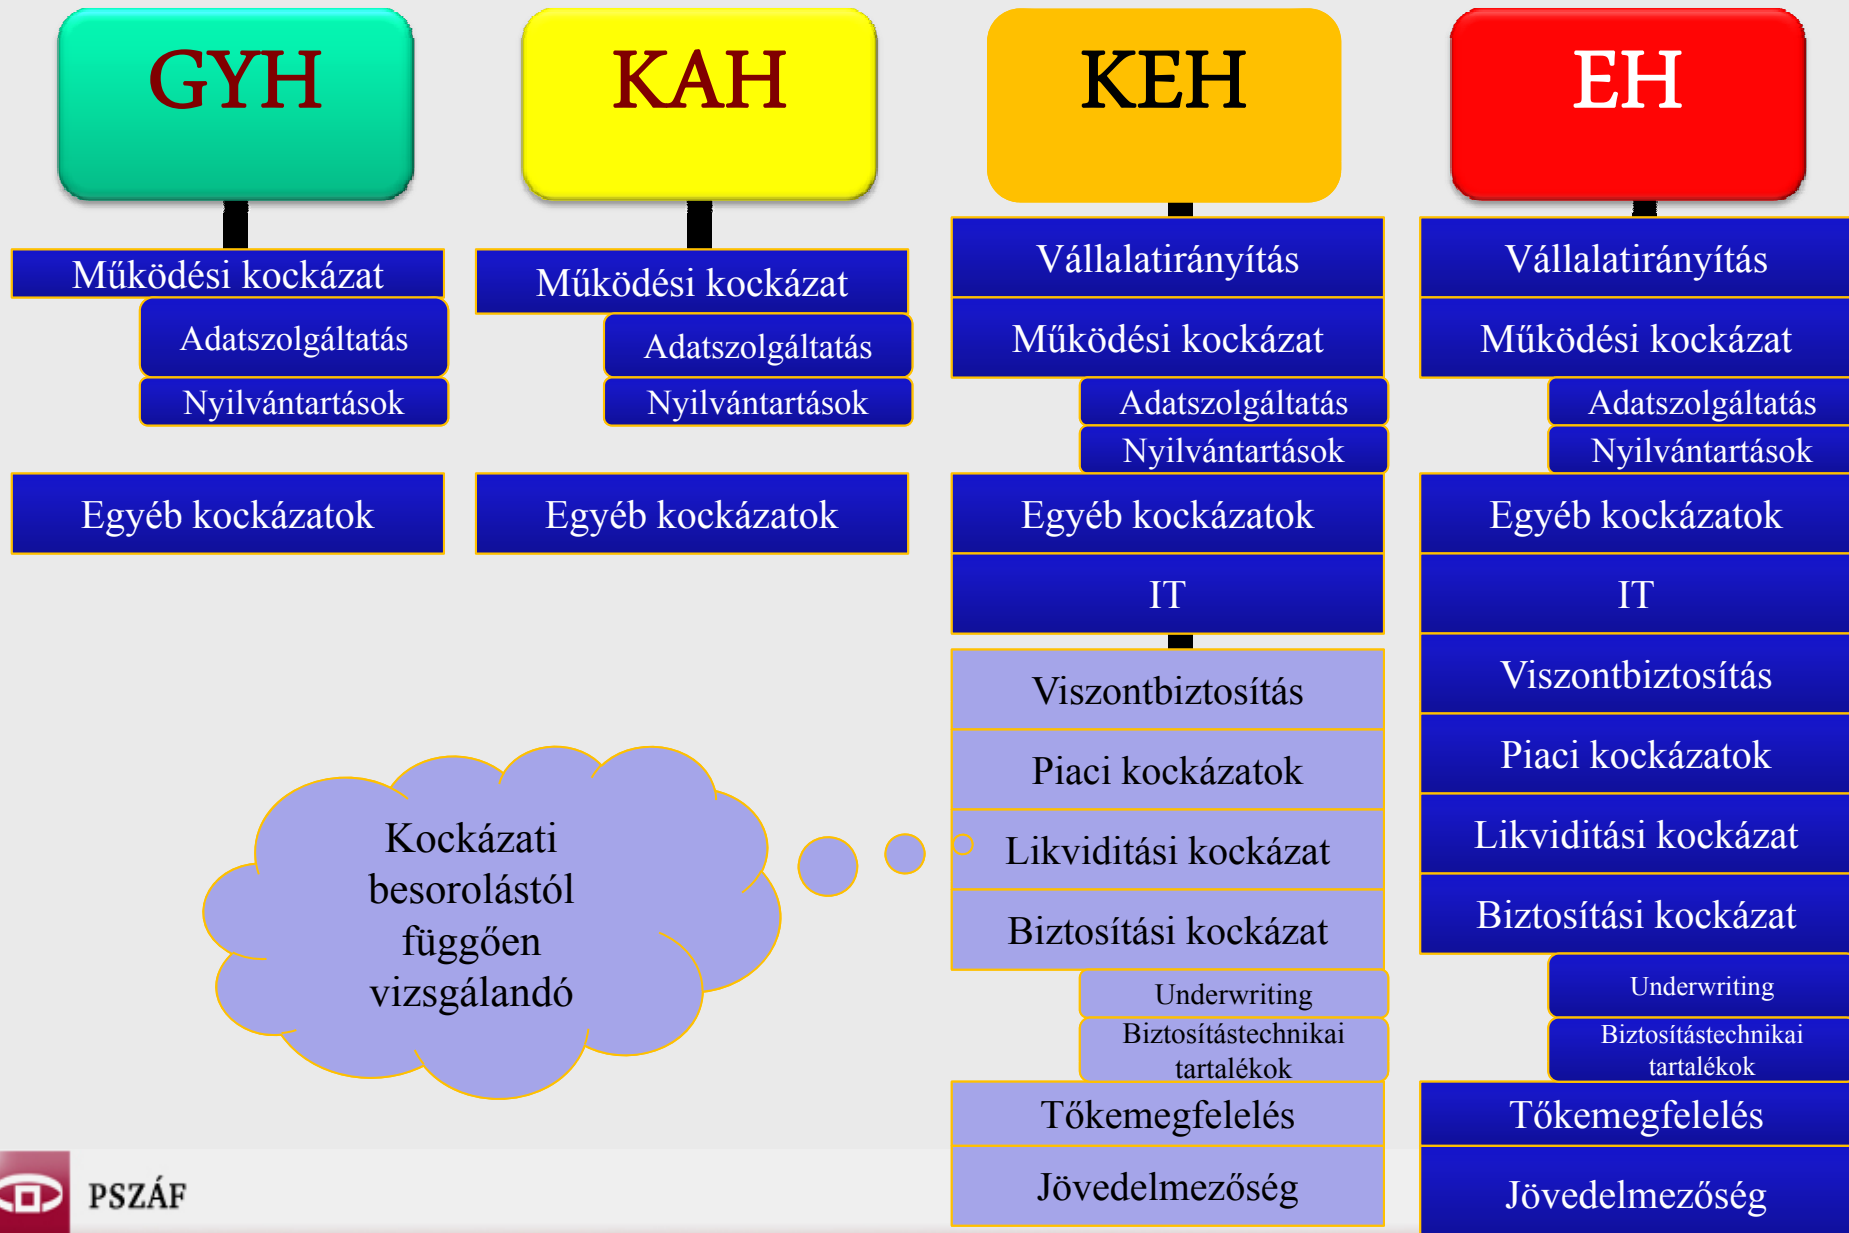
GYH

Működési kockázat

Adatszolgáltatás

Nyilvántartások

Egyéb kockázatok

KAH

Működési kockázat

Adatszolgáltatás

Nyilvántartások

Egyéb kockázatok

KEH

Vállalatirányítás

Működési kockázat

Adatszolgáltatás

Nyilvántartások

Egyéb kockázatok

IT

Viszontbiztosítás

Piaci kockázatok

Likviditási kockázat

Biztosítási kockázat

Underwriting

Biztosítástechnikai tartalékok

Tőkemegfelelés

Jövedelmezőség

EH

Vállalatirányítás

Működési kockázat

Adatszolgáltatás

Nyilvántartások

Egyéb kockázatok

IT

Viszontbiztosítás

Piaci kockázatok

Likviditási kockázat

Biztosítási kockázat

Underwriting

Biztosítástechnikai tartalékok

Tőkemegfelelés

Jövedelmezőség

Kockázati besorolástól függően vizsgálandó

PSZÁF